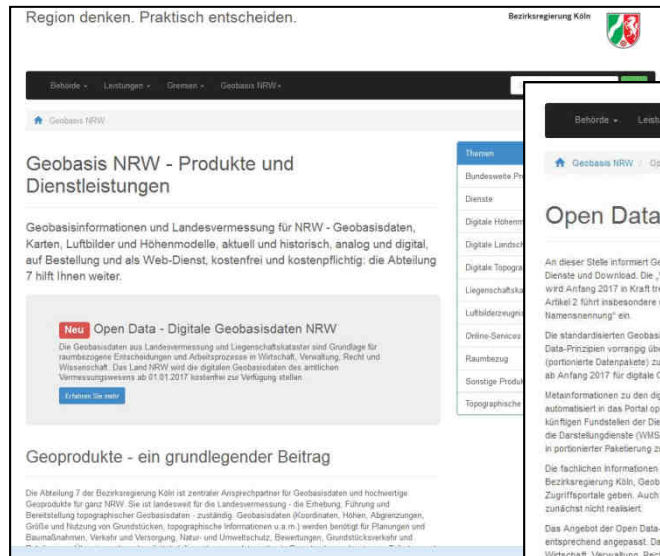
Region denken. Praktisch entscheiden.

Bezirksregierung Köln

Behörde ▾ Leistungen ▾ Gremien ▾ Geobasis NRW ▾

Geobasis NRW

Geobasis NRW - Produkte und Dienstleistungen

Geobasisinformationen und Landesvermessung für NRW - Geobasisdaten, Karten, Luftbilder und Höhenmodelle, aktuell und historisch, analog und digital, auf Bestellung und als Web-Dienst, kostenfrei und kostenpflichtig: die Abteilung 7 hilft Ihnen weiter.

Neu Open Data - Digitale Geobasisdaten NRW

Die Geobasisdaten aus Landesvermessung und Liegenschaftskataster sind Grundlage für raumbezogene Entscheidungen und Arbeitsprozesse in Wirtschaft, Verwaltung, Recht und Wissenschaft. Das Land NRW wird die digitalen Geobasisdaten des amtlichen Vermessungswesens ab 01.01.2017 kostenfrei zur Verfügung stellen.

Erfahren Sie mehr

Geoprodukte - ein grundlegender Beitrag

Die Abteilung 7 der Bezirksregierung Köln ist zentraler Ansprechpartner für Geobasisdaten und hochwertige Geoprodukte für ganz NRW. Sie ist landesweit für die Geobasisdaten - die Erhebung, Führung und Bereitstellung topographischer Geobasisdaten - zuständig. Geobasisdaten (Koordinaten, Höhen, Abgrenzungen, Größe und Nutzung von Grundstücken, topographische Informationen u.a.m.) werden benötigt für Planungen und Baumaßnahmen, Verkehr und Versorgung, Natur- und Umweltschutz, Bewertungen, Grundstücksverkehr und

Themen
Bundesweite Pr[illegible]
Dienste
Digitale Höhenm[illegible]
Digitale Landsch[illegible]
Digitale Topogra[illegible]
Liegenschaftska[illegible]
Luftbilderzeugni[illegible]
Online-Services
Raumbezug
Sonstige Produk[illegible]
Topographische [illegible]

Behörde ▾ Leist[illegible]

Geobasis NRW / Op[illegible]

Open Data

An dieser Stelle informiert Ge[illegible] Dienste und Download. Die „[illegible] wird Anfang 2017 in Kraft tre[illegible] Artikel 2 führt insbesondere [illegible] Namensnennung" ein.

Die standardisierten Geobasi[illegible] Data-Prinzipien vorrangig übe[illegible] (portionierte Datenpakete) zu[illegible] ab Anfang 2017 für digitale G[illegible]

Metainformationen zu den dig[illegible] automatisiert in das Portal op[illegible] künftigen Fundstellen der Die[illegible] die Darstellungsdienste (WMS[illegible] in portionierter Paketierung zu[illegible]

Die fachlichen Informationen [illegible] Bezirksregierung Köln, Geob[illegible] Zugriffsportale geben. Auch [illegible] zunächst nicht realisiert.

Das Angebot der Open Data-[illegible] entsprechend angepasst. Da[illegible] Wirtschaft, Verwaltung, Rech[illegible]